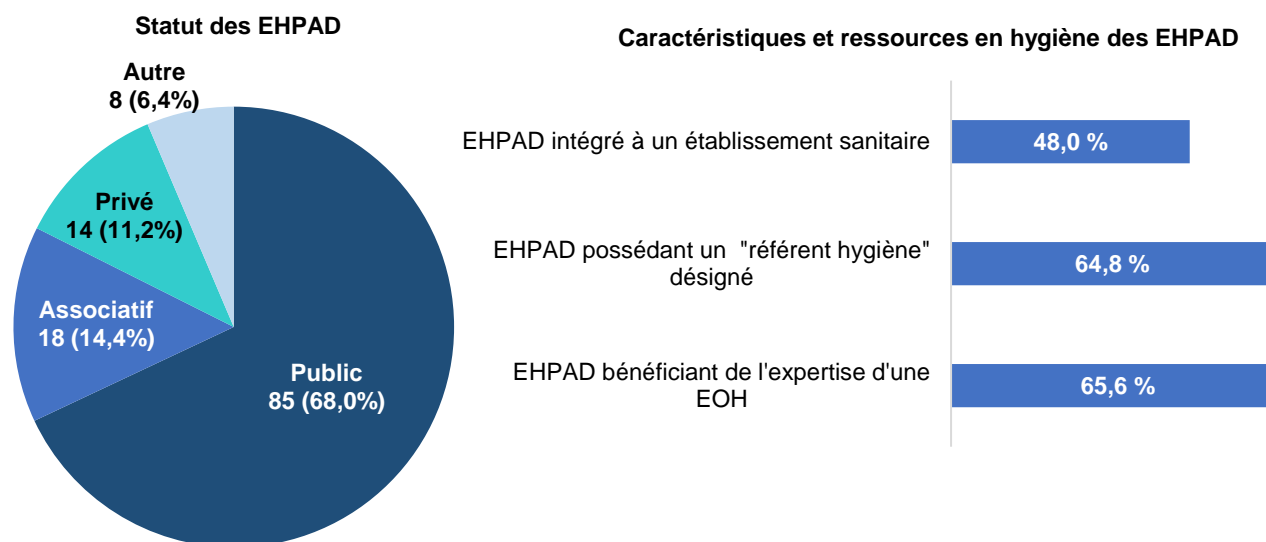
Statut des EHPAD

Autre
8 (6,4%)

Privé
14 (11,2%)

Associatif
18 (14,4%)

Public
85 (68,0%)

Caractéristiques et ressources en hygiène des EHPAD

EHPAD intégré à un établissement sanitaire

48,0 %

EHPAD possédant un "référent hygiène" désigné

64,8 %

EHPAD bénéficiant de l'expertise d'une EOH

65,6 %